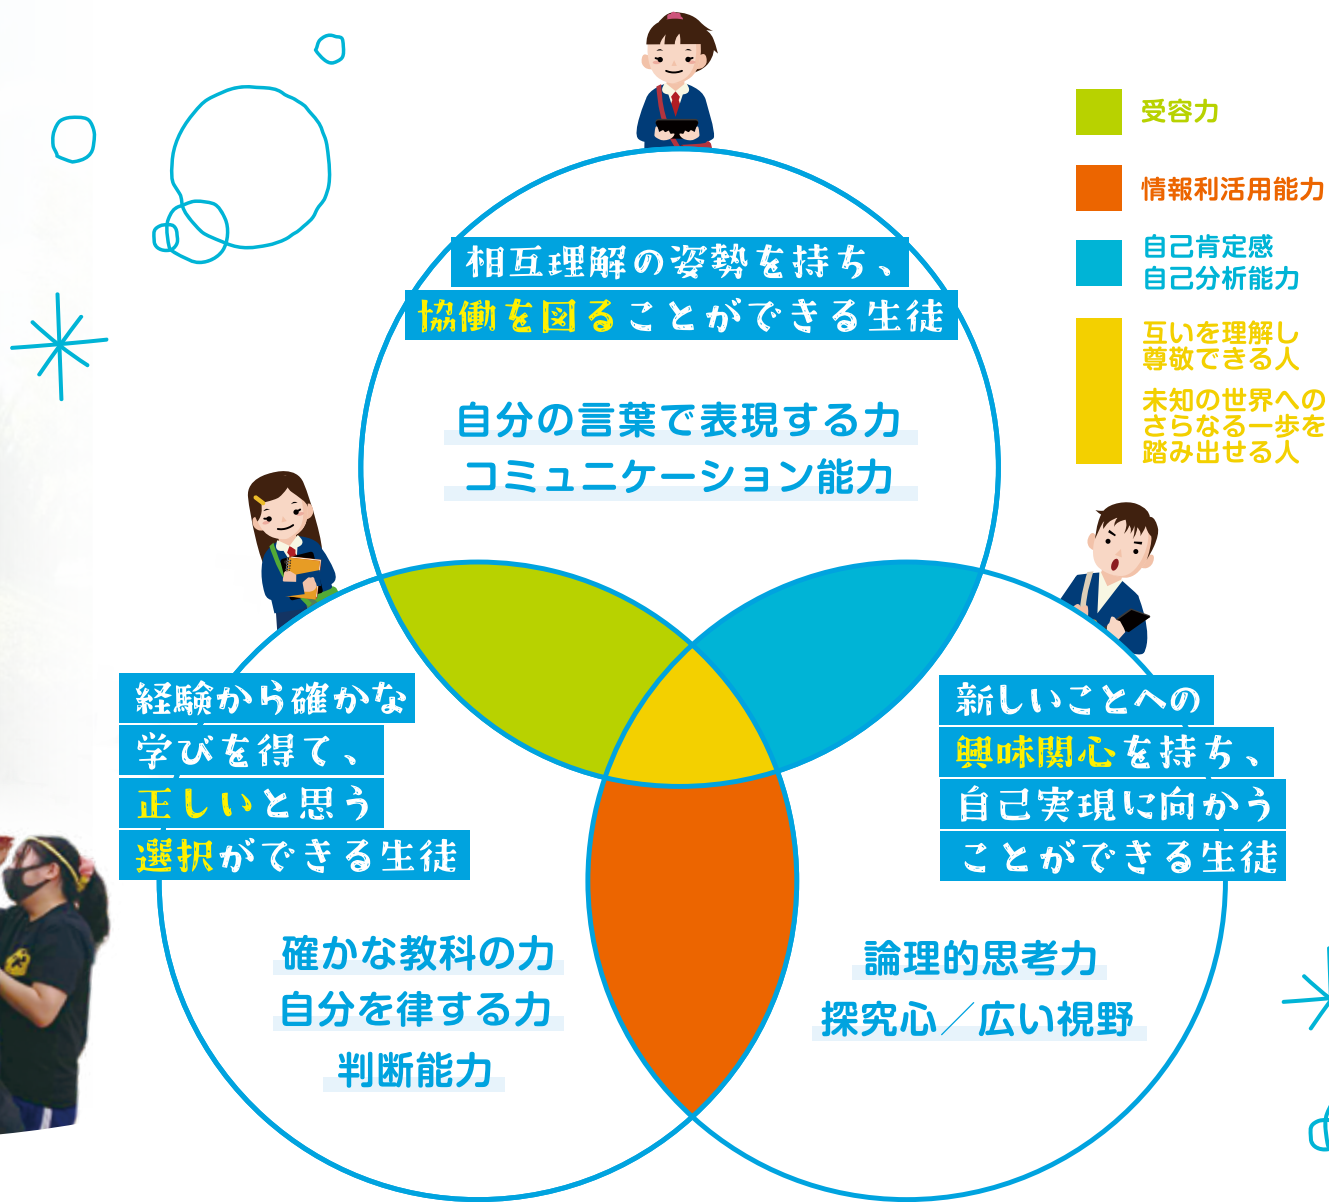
受容力

情報利活用能力

自己肯定感
自己分析能力

互いを理解し
尊敬できる人

未知の世界への
さらなる一歩を
踏み出せる人

相互理解の姿勢を持ち、
協働を図ることができる生徒

自分の言葉で表現する力
コミュニケーション能力

経験から確かな
学びを得て、
正しいと思う
選択ができる生徒

新しいことへの
興味関心を持ち、
自己実現に向かう
ことができる生徒

確かな教科の力
自分を律する力
判断能力

論理的思考力
探究心／広い視野